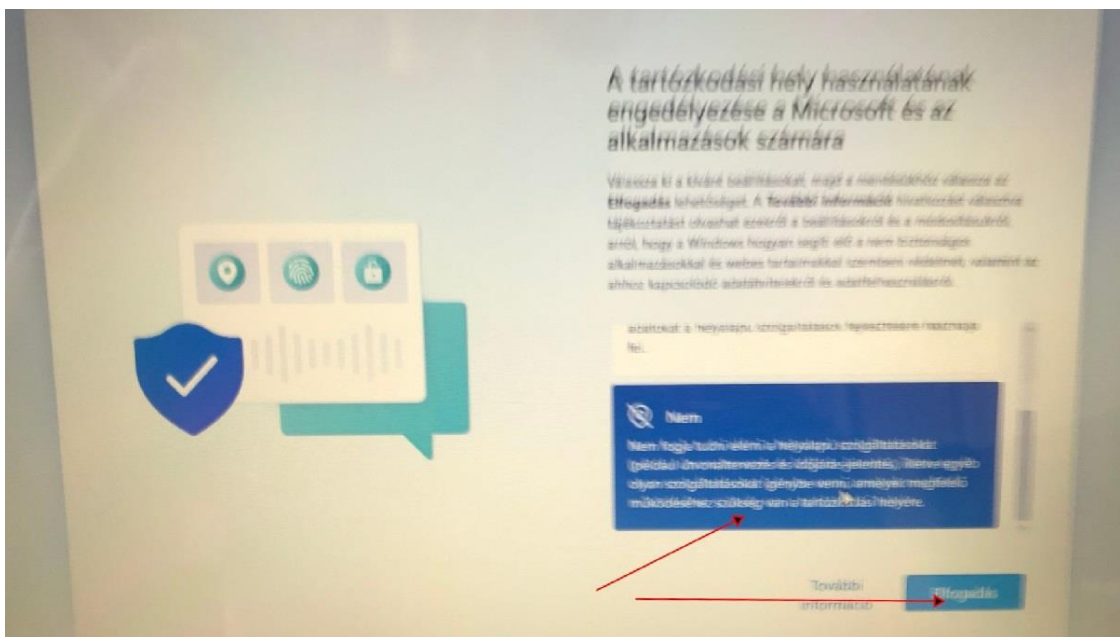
A tartózkodási hely használatának engedélyezése a Microsoft és az alkalmazások számára

Válassza ki a kívánt beállításokat, majd a mentéshez válassza az Elfogadás lehetőséget. A További információk hivatkozást választva tájékoztatást olvashat ezekről a beállításokról és a működésükről, arról, hogy a Windows hogyan segít elő a nem biztonságos alkalmazásokkal és webes tartalmakkal szembeni védelmet, valamint az ehhez kapcsolódó adatátvitelekről és adatfelhasználásról.

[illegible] a helyalapú szolgáltatások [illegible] fel.

Nem

Nem fogja tudni elérni a helyalapú szolgáltatásokat (például útvonaltervezés és időjárás-jelentés), illetve egyéb olyan szolgáltatásokat igénybe venni, amelyek megfelelő működéséhez szükség van a tartózkodási helyére.

További információk

Elfogadás